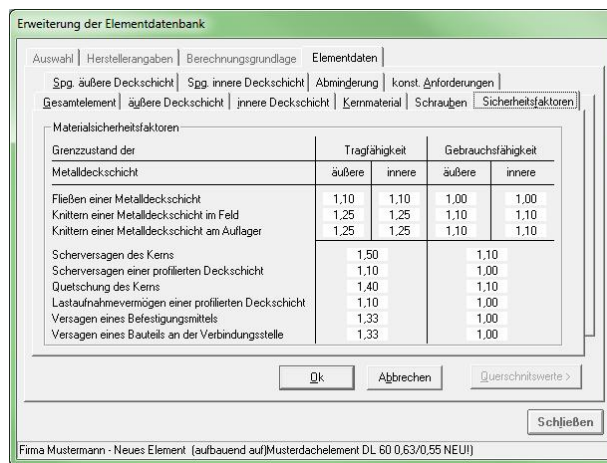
Erweiterung der Elementdatenbank

Auswahl | Herstellerangaben | Berechnungsgrundlage | Elementdaten

Spg. äußere Deckschicht | Spg. innere Deckschicht | Abminderung | konst. Anforderungen

Gesamtelement | äußere Deckschicht | innere Deckschicht | Kernmaterial | Schrauben | Sicherheitsfaktoren

Materialsicherheitsfaktoren

| Grenzzustand der | Tragfähigkeit | | Gebrauchsfähigkeit | |
|---|---|---|---|---|
| Metalldeckschicht | äußere | innere | äußere | innere |
| Fließen einer Metalldeckschicht | 1,10 | 1,10 | 1,00 | 1,00 |
| Knittern einer Metalldeckschicht im Feld | 1,25 | 1,25 | 1,10 | 1,10 |
| Knittern einer Metalldeckschicht am Auflager | 1,25 | 1,25 | 1,10 | 1,10 |
| Scherversagen des Kerns | 1,50 | | 1,10 | |
| Scherversagen einer profilierten Deckschicht | 1,10 | | 1,00 | |
| Quetschung des Kerns | 1,40 | | 1,10 | |
| Lastaufnahmevermögen einer profilierten Deckschicht | 1,10 | | 1,00 | |
| Versagen eines Befestigungsmittels | 1,33 | | 1,00 | |
| Versagen eines Bauteils an der Verbindungsstelle | 1,33 | | 1,00 | |

Ok | Abbrechen | Querschnitswerte >

Schließen

Firma Mustermann - Neues Element (aufbauend auf)Musterdachelement DL 60 0,63/0,55 NEU!)